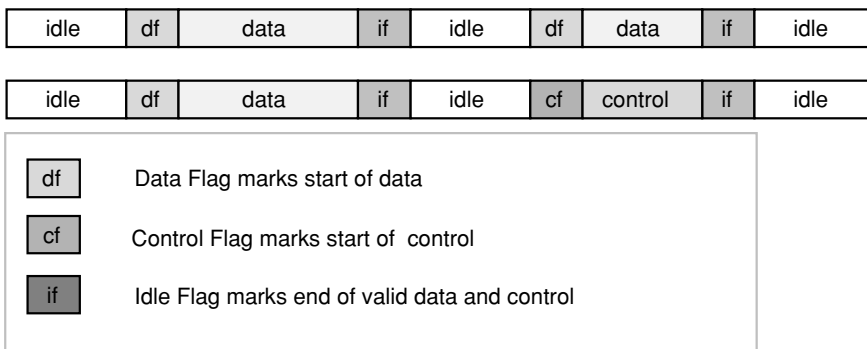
| idle | df | data | if | idle | df | data | if | idle |
|---|---|---|---|---|---|---|---|---|

| idle | df | data | if | idle | cf | control | if | idle |
|---|---|---|---|---|---|---|---|---|

df Data Flag marks start of data

cf Control Flag marks start of control

if Idle Flag marks end of valid data and control